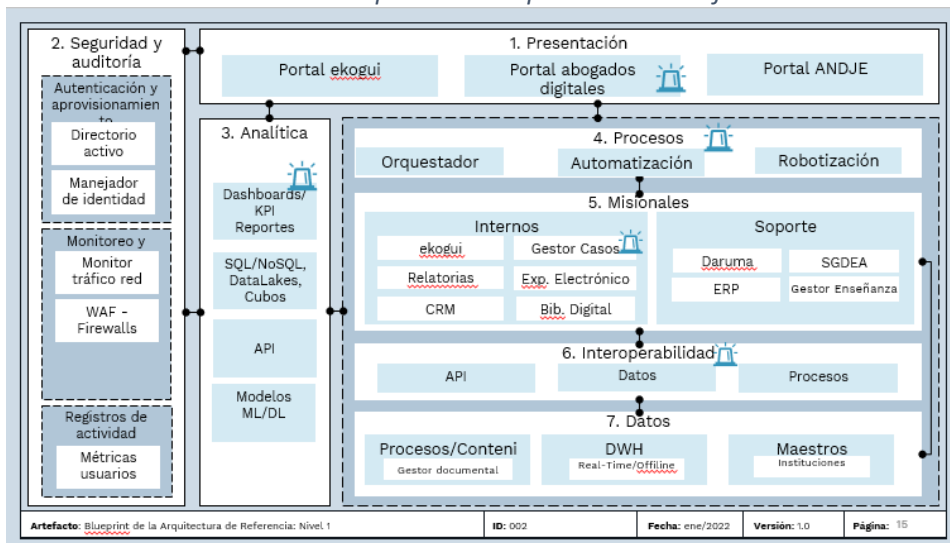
2. Seguridad y auditoría

Autenticación y aprovisionamien to

Directorio activo

Manejador de identidad

Monitoreo y

Monitor tráfico red

WAF - Firewalls

Registros de actividad

Métricas usuarios

1. Presentación

Portal ekogui

Portal abogados digitales

Portal ANDJE

3. Analítica

Dashboards/ KPI Reportes

SQL/NoSQL, DataLakes, Cubos

API

Modelos ML/DL

4. Procesos

Orquestador

Automatización

Robotización

5. Misionales

Internos

ekogui

Gestor Casos

Relatorias

Exp. Electrónico

CRM

Bib. Digital

Soporte

Daruma

SGDEA

ERP

Gestor Enseñanza

6. Interoperabilidad

API

Datos

Procesos

7. Datos

Procesos/Conteni

Gestor documental

DWH

Real-Time/Offline

Maestros

Instituciones

| Artefacto: Blueprint de la Arquitectura de Referencia: Nivel 1 | ID: 002 | Fecha: ene/2022 | Versión: 1.0 | Página: 15 |